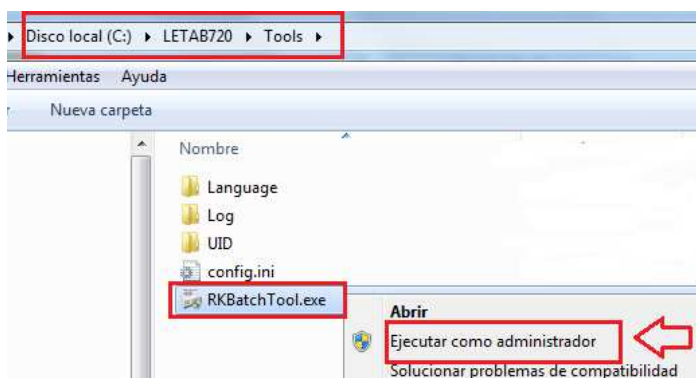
Disco local (C:) ▸ LETAB720 ▸ Tools ▸

Herramientas Ayuda

Nueva carpeta

Nombre

Language

Log

UID

config.ini

RKBatchTool.exe

Abrir

Ejecutar como administrador

Solucionar problemas de compatibilidad